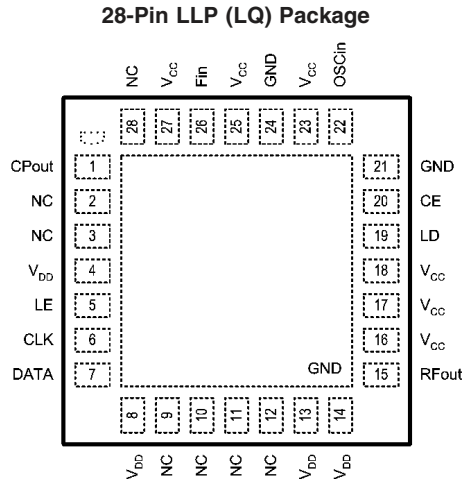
28-Pin LLP (LQ) Package

NC
$V_{CC}$
Fin
$V_{CC}$
GND
$V_{CC}$
OSCin

28
27
26
25
24
23
22

CPout 1
NC 2
NC 3
$V_{DD}$ 4
LE 5
CLK 6
DATA 7

21 GND
20 CE
19 LD
18 $V_{CC}$
17 $V_{CC}$
16 $V_{CC}$
15 RFout

GND

8
9
10
11
12
13
14

$V_{DD}$
NC
NC
NC
NC
$V_{DD}$
$V_{DD}$